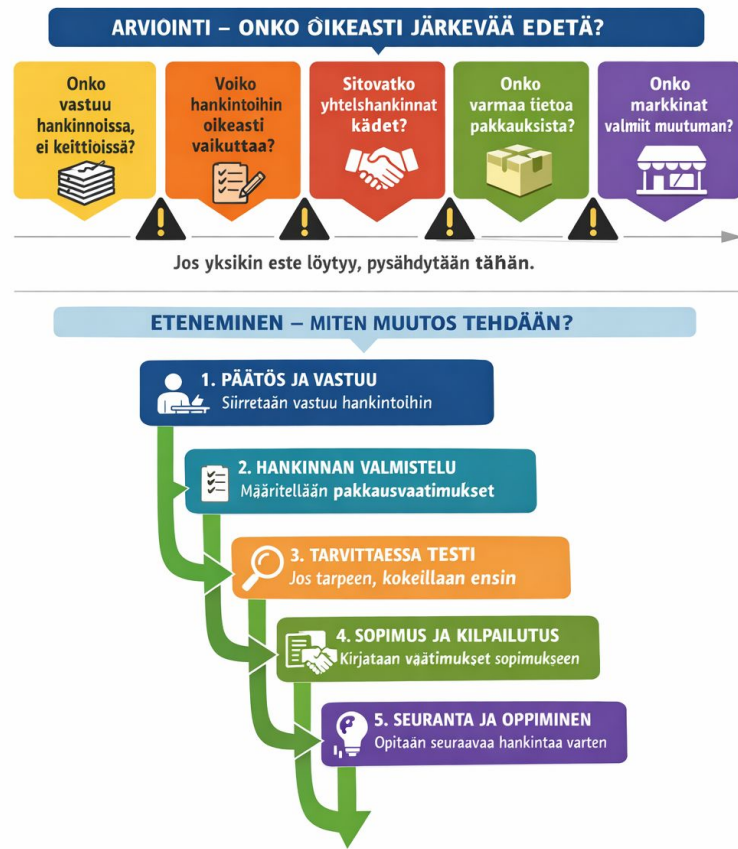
ARVIOINTI – ONKO OIKEASTI JÄRKEVÄÄ EDETÄ?

Onko vastuu hankinnoissa, ei keittiöissä?

Voiko hankintoihin oikeasti vaikuttaa?

Sitovatko yhtelshankinnat kädet?

Onko varmaa tietoa pakkauksista?

Onko markkinat valmiit muutuman?

Jos yksikin este löytyy, pysähdytään tähän.

ETENEMINEN – MITEN MUUTOS TEHDÄÄN?

1. PÄÄTÖS JA VASTUU
Siirretään vastuu hankintoihin

2. HANKINNAN VALMISTELU
Määritellään pakkausvaatimukset

3. TARVITTAESSA TESTI
Jos tarpeen, kokeillaan ensin

4. SOPIMUS JA KILPAILUTUS
Kirjataan vaatimukset sopimukseen

5. SEURANTA JA OPPIMINEN
Opitaan seuraavaa hankintaa varten